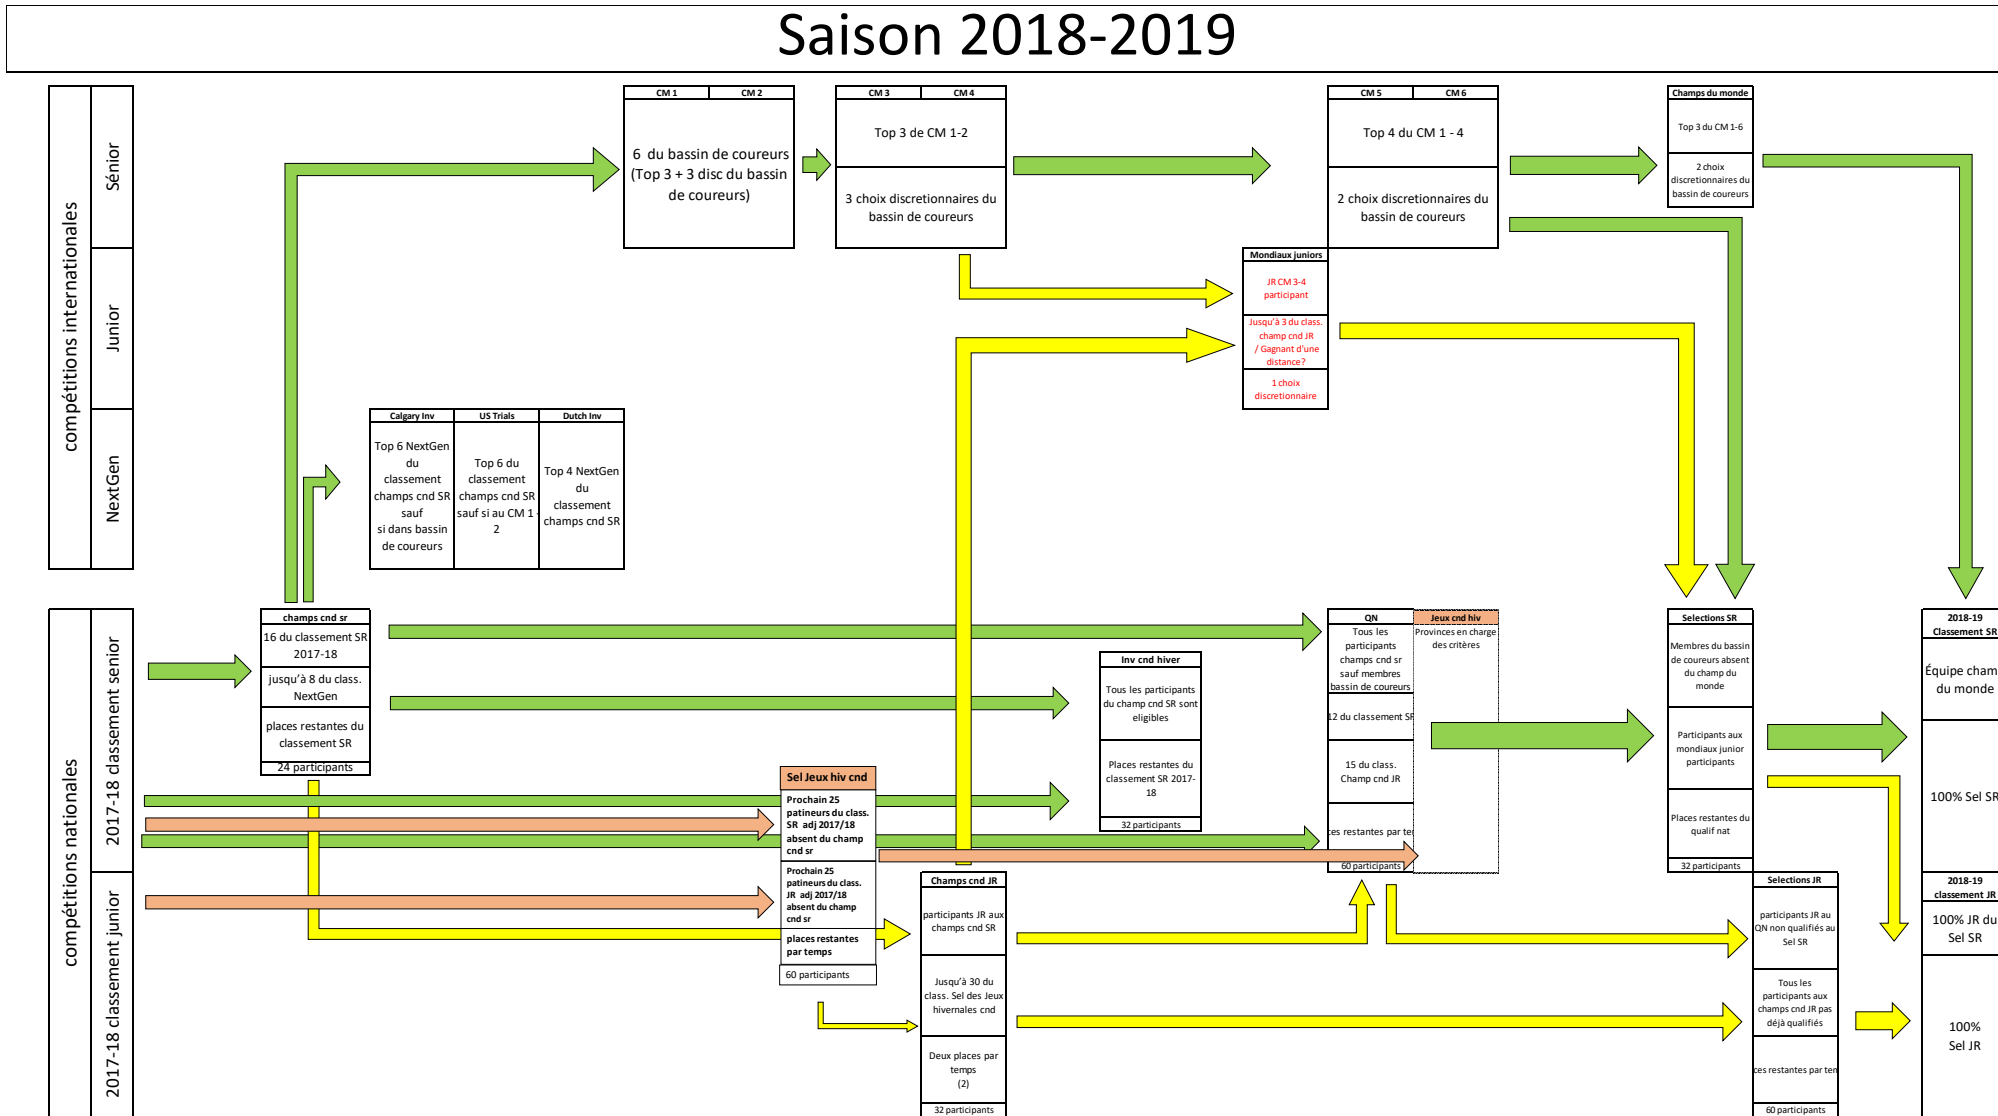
Saison 2018-2019

compétitions internationales

Sénior

Junior

NextGen

CM 1 | CM 2

6 du bassin de coureurs (Top 3 + 3 disc du bassin de coureurs)

CM 3 | CM 4

Top 3 de CM 1-2

3 choix discretionnaires du bassin de coureurs

CM 5 | CM 6

Top 4 du CM 1 - 4

2 choix discretionnaires du bassin de coureurs

Champs du monde

Top 3 du CM 1-6

2 choix discretionnaires du bassin de coureurs

Mondiaux juniors

JR CM 3-4 participant

Jusqu'à 3 du class. champ cnd JR / Gagnant d'une distance?

1 choix discretionnaire

Calgary Inv | US Trials | Dutch Inv

Top 6 NextGen du classement champs cnd SR sauf si dans bassin de coureurs

Top 6 du classement champs cnd SR sauf si au CM 1 - 2

Top 4 NextGen du classement champs cnd SR

compétitions nationales

2017-18 classement senior

2017-18 classement junior

champs cnd sr

16 du classement SR 2017-18

jusqu'à 8 du class. NextGen

places restantes du classement SR

24 participants

Sel Jeux hiv cnd

Prochain 25 patineurs du class. SR adj 2017/18 absent du champ cnd sr

Prochain 25 patineurs du class. JR adj 2017/18 absent du champ cnd sr

places restantes par temps

60 participants

Champs cnd JR

participants JR aux champs cnd SR

Jusqu'à 30 du class. Sel des Jeux hivernales cnd

Deux places par temps (2)

32 participants

Inv cnd hiver

Tous les participants du champ cnd SR sont eligibles

Places restantes du classement SR 2017-18

32 participants

QN

Tous les participants champs cnd sr sauf membres bassin de coureurs

12 du classement SR

15 du class. Champ cnd JR

ces restantes par te

60 participants

Jeux cnd hiv

Provinces en charge des critères

Selections SR

Membres du bassin de coureurs absent du champ du monde

Participants aux mondiaux junior participants

Places restantes du qualif nat

32 participants

Selections JR

participants JR au QN non qualifiés au Sel SR

Tous les participants aux champs cnd JR pas déjà qualifiés

ces restantes par ten

60 participants

2018-19 Classement SR

Équipe cham du monde

100% Sel SR

2018-19 classement JR

100% JR du Sel SR

100% Sel JR